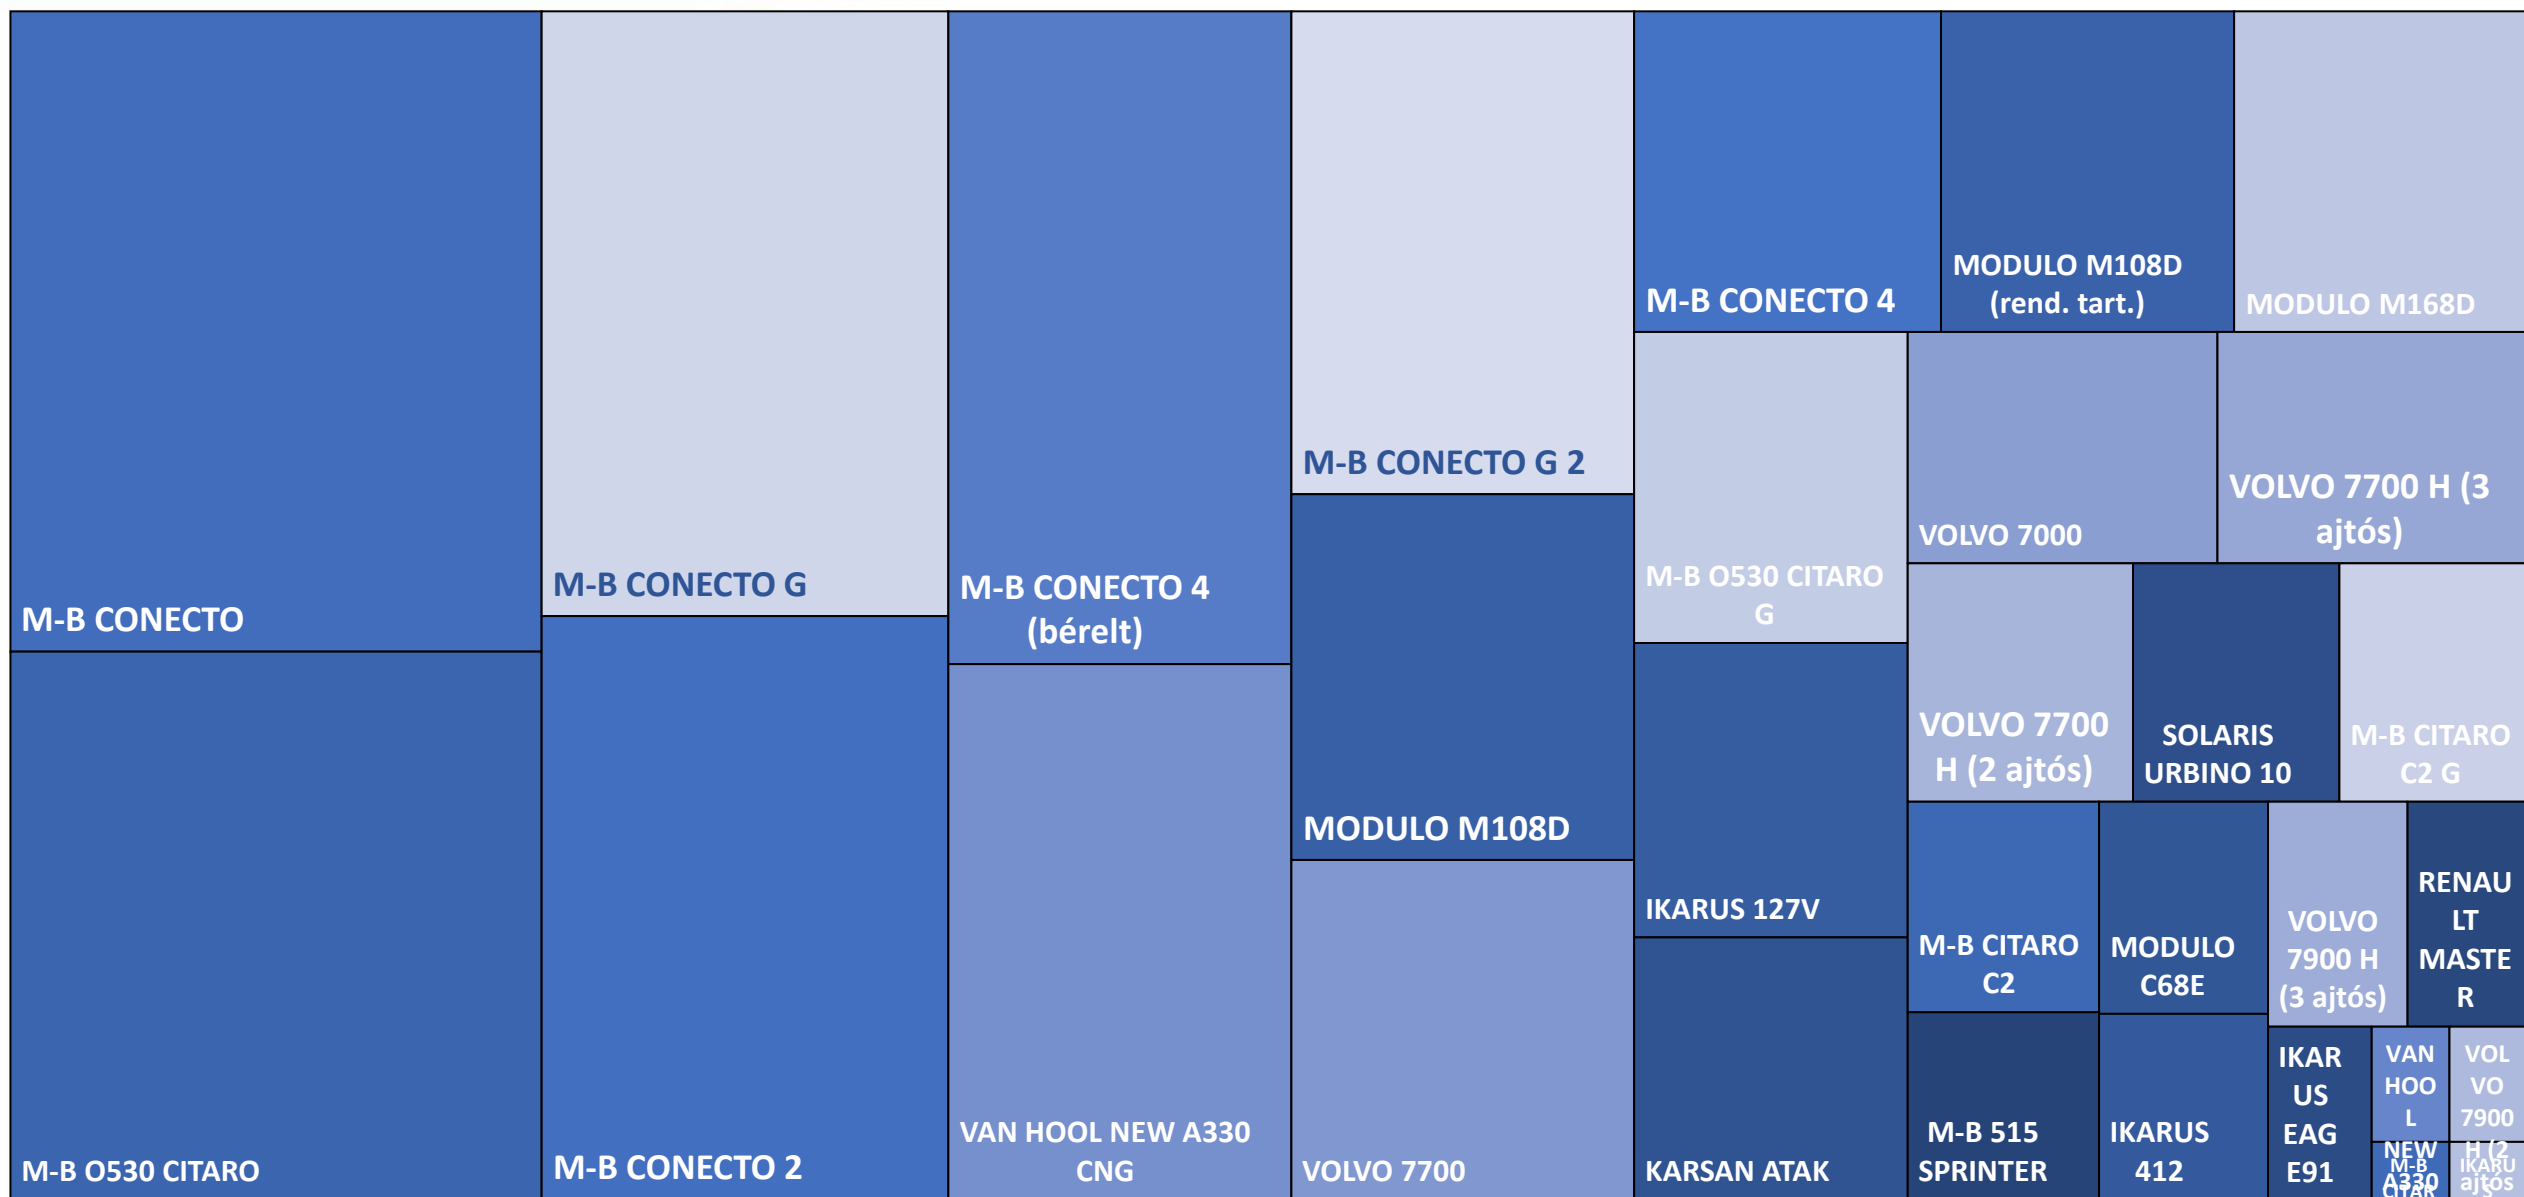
M-B CONECTO

M-B O530 CITARO

M-B CONECTO G

M-B CONECTO 2

M-B CONECTO 4 (bérelt)

VAN HOOL NEW A330 CNG

M-B CONECTO G 2

MODULO M108D

VOLVO 7700

M-B CONECTO 4

MODULO M108D (rend. tart.)

MODULO M168D

M-B O530 CITARO G

IKARUS 127V

KARSAN ATAK

VOLVO 7000

VOLVO 7700 H (3 ajtós)

VOLVO 7700 H (2 ajtós)

SOLARIS URBINO 10

M-B CITARO C2 G

M-B CITARO C2

MODULO C68E

VOLVO 7900 H (3 ajtós)

RENAULT MASTER

M-B 515 SPRINTER

IKARUS 412

IKARUS EAG E91

VAN HOOL NEW A330

VOLVO 7900 H (2

M-B CITAR

IKARUS ajtós